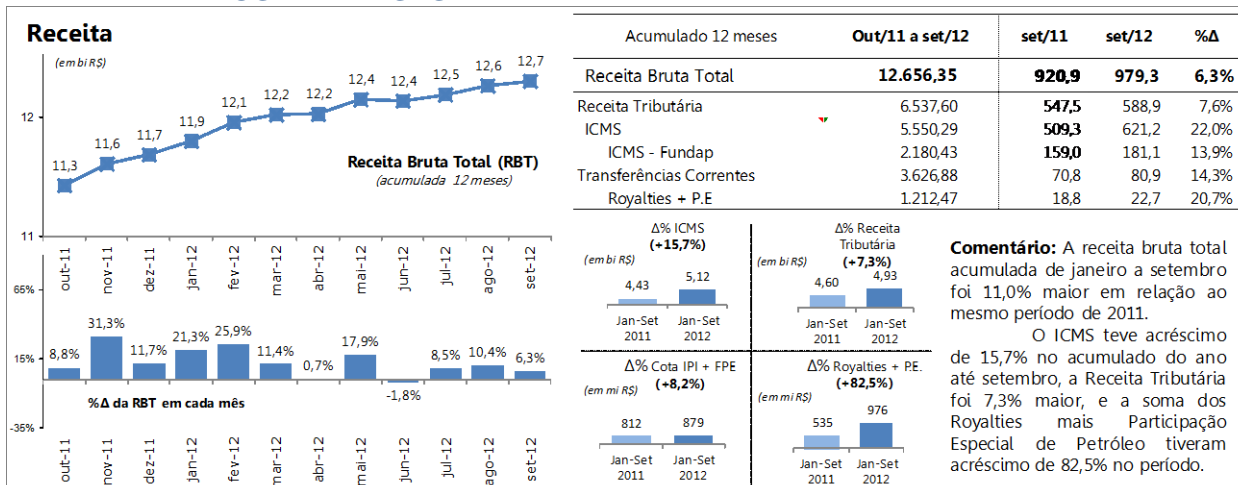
Receita

(em bi R$)

12

11

11,3 11,6 11,7 11,9 12,1 12,2 12,2 12,4 12,4 12,5 12,6 12,7

Receita Bruta Total (RBT)
(acumulada 12 meses)

out-11 nov-11 dez-11 jan-12 fev-12 mar-12 abr-12 mai-12 jun-12 jul-12 ago-12 set-12

65%

15%

-35%

8,8% 31,3% 11,7% 21,3% 25,9% 11,4% 0,7% 17,9% -1,8% 8,5% 10,4% 6,3%

%Δ da RBT em cada mês

out-11 nov-11 dez-11 jan-12 fev-12 mar-12 abr-12 mai-12 jun-12 jul-12 ago-12 set-12

| Acumulado 12 meses | Out/11 a set/12 | set/11 | set/12 | %Δ |
|---|---|---|---|---|
| Receita Bruta Total | 12.656,35 | 920,9 | 979,3 | 6,3% |
| Receita Tributária | 6.537,60 | 547,5 | 588,9 | 7,6% |
| ICMS | 5.550,29 | 509,3 | 621,2 | 22,0% |
| ICMS - Fundap | 2.180,43 | 159,0 | 181,1 | 13,9% |
| Transferências Correntes | 3.626,88 | 70,8 | 80,9 | 14,3% |
| Royalties + P.E | 1.212,47 | 18,8 | 22,7 | 20,7% |

Δ% ICMS
(+15,7%)
(em bi R$)
4,43 5,12
Jan-Set 2011 Jan-Set 2012

Δ% Receita Tributária
(+7,3%)
(em bi R$)
4,60 4,93
Jan-Set 2011 Jan-Set 2012

Δ% Cota IPI + FPE
(+8,2%)
(em mi R$)
812 879
Jan-Set 2011 Jan-Set 2012

Δ% Royalties + PE.
(+82,5%)
(em mi R$)
535 976
Jan-Set 2011 Jan-Set 2012

Comentário: A receita bruta total acumulada de janeiro a setembro foi 11,0% maior em relação ao mesmo período de 2011.

O ICMS teve acréscimo de 15,7% no acumulado do ano até setembro, a Receita Tributária foi 7,3% maior, e a soma dos Royalties mais Participação Especial de Petróleo tiveram acréscimo de 82,5% no período.